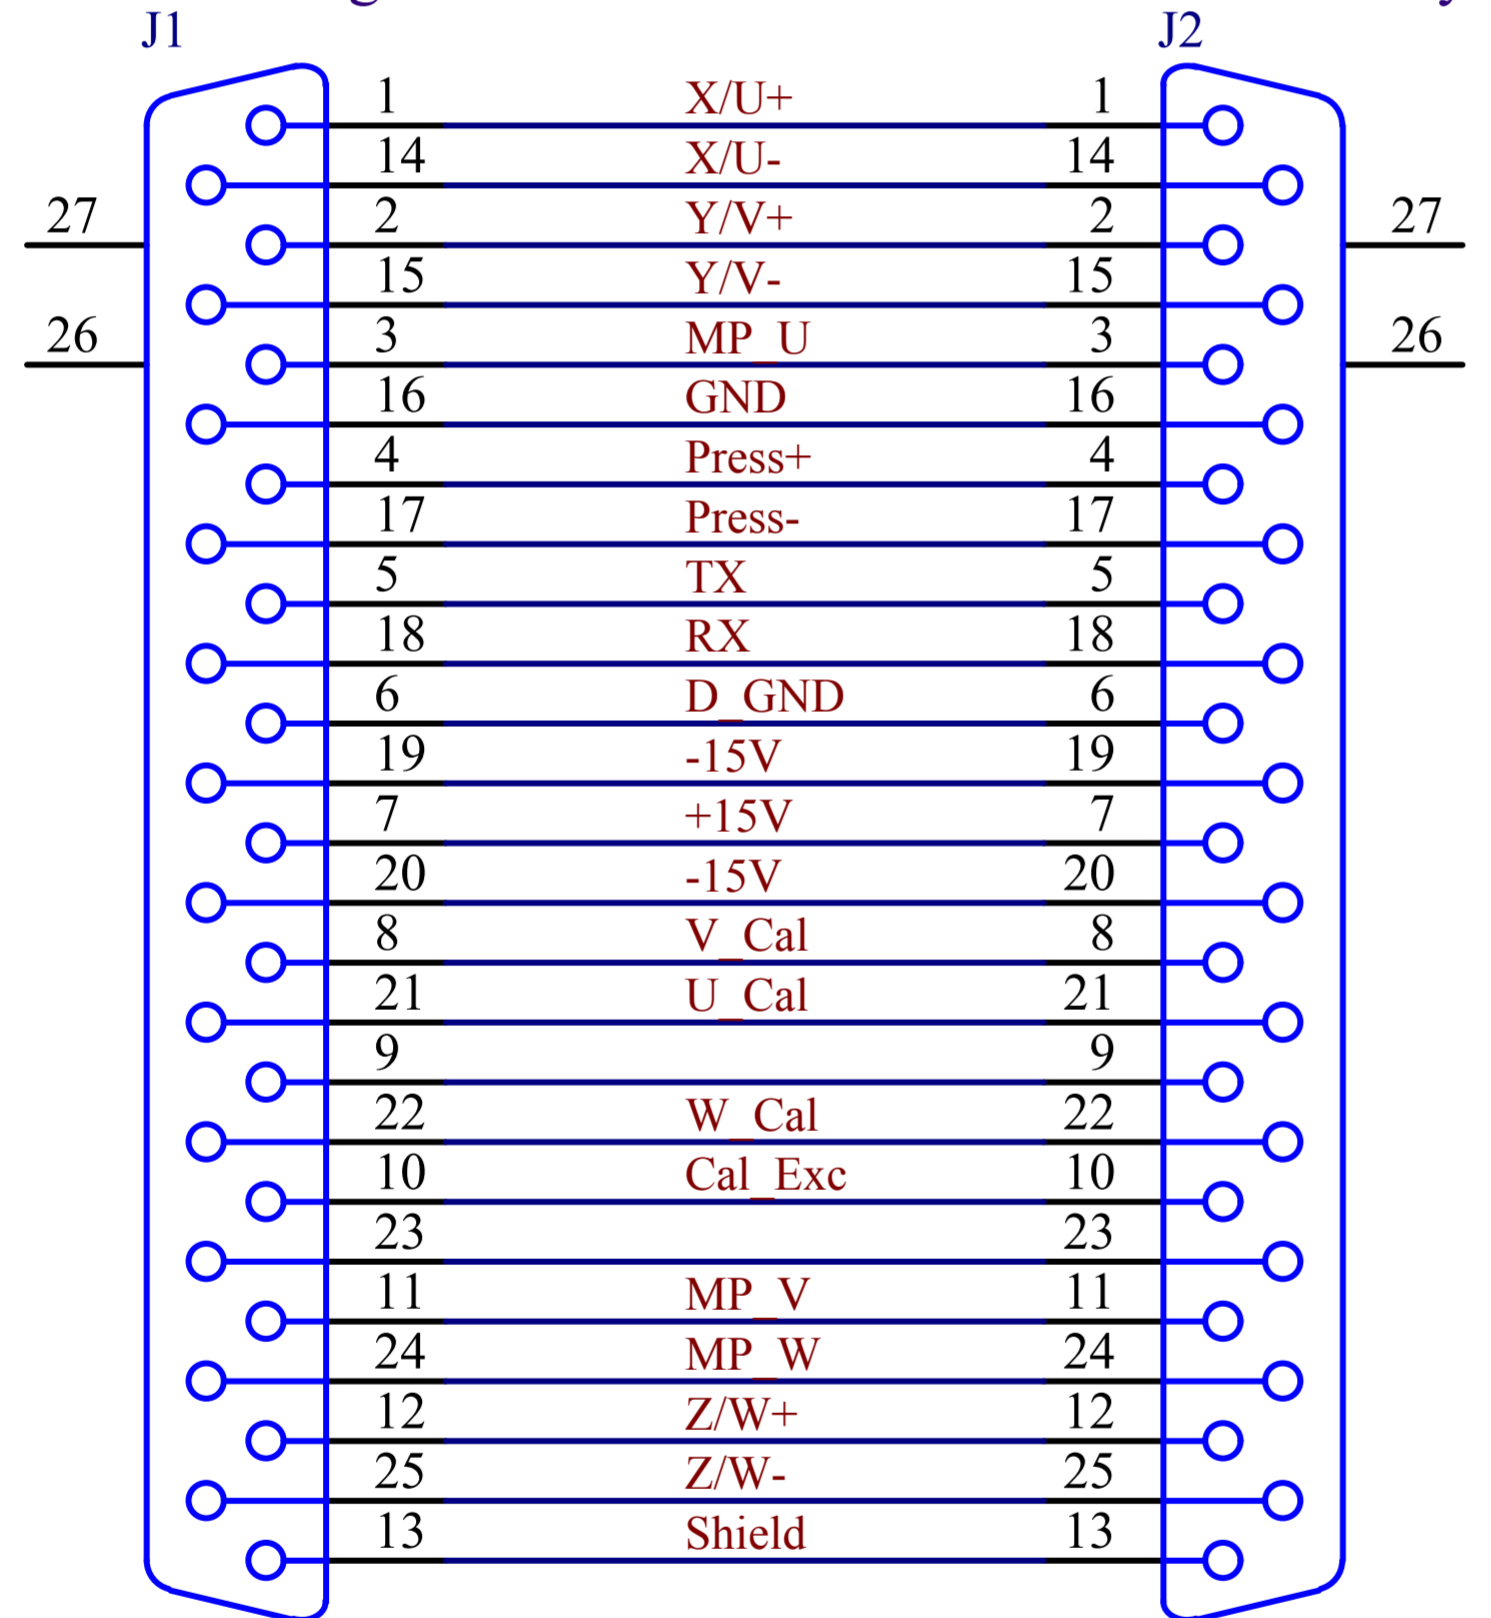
J1

J2

27

26

27

26

| | | |
|---|---|---|
| 1 | X/U+ | 1 |
| 14 | X/U- | 14 |
| 2 | Y/V+ | 2 |
| 15 | Y/V- | 15 |
| 3 | MP_U | 3 |
| 16 | GND | 16 |
| 4 | Press+ | 4 |
| 17 | Press- | 17 |
| 5 | TX | 5 |
| 18 | RX | 18 |
| 6 | D_GND | 6 |
| 19 | -15V | 19 |
| 7 | +15V | 7 |
| 20 | -15V | 20 |
| 8 | V_Cal | 8 |
| 21 | U_Cal | 21 |
| 9 | | 9 |
| 22 | W_Cal | 22 |
| 10 | Cal_Exc | 10 |
| 23 | | 23 |
| 11 | MP_V | 11 |
| 24 | MP_W | 24 |
| 12 | Z/W+ | 12 |
| 25 | Z/W- | 25 |
| 13 | Shield | 13 |